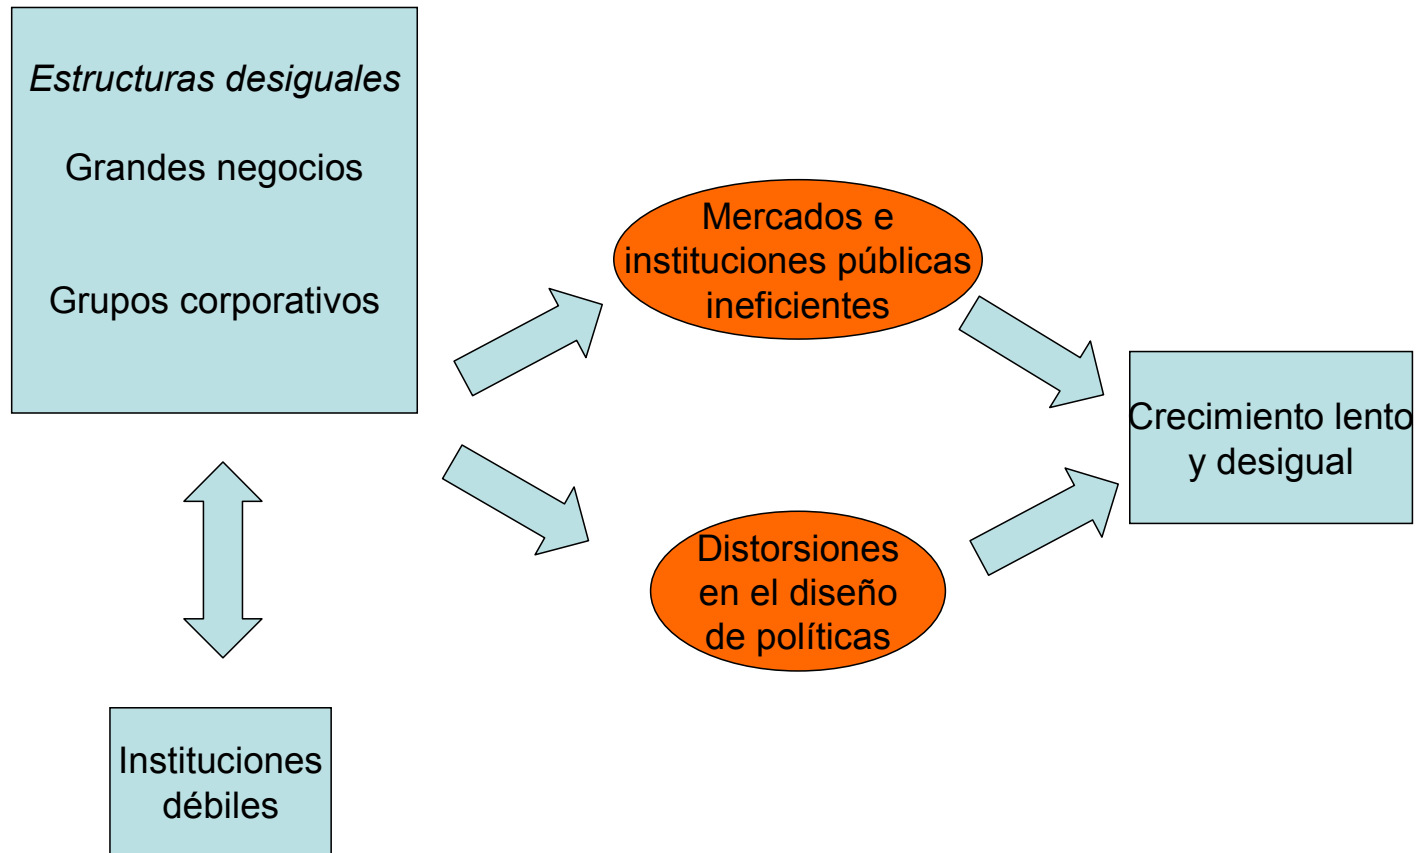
Estructuras desiguales

Grandes negocios

Grupos corporativos

Mercados e instituciones públicas ineficientes

Distorsiones en el diseño de políticas

Crecimiento lento y desigual

Instituciones débiles